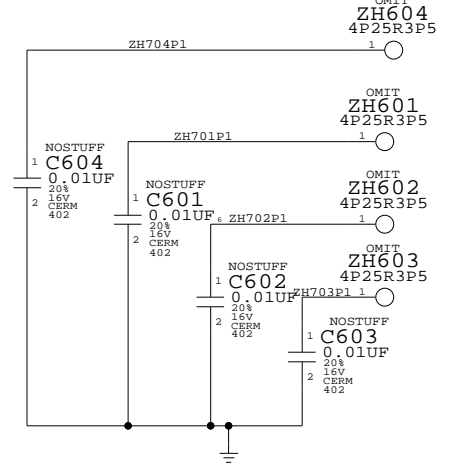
OMIT
ZH604
4P25R3P5
ZH704P1
1

OMIT
ZH601
4P25R3P5
ZH701P1
1

NOSTUFF
1
C604
0.01UF
2
20%
16V
CERM
402

NOSTUFF
1
C601
0.01UF
2
20%
16V
CERM
402

OMIT
ZH602
4P25R3P5
6
ZH702P1
1

OMIT
ZH603
4P25R3P5
NOSTUFF
1
C602
0.01UF
2
20%
16V
CERM
402
ZH703P1
1

NOSTUFF
1
C603
0.01UF
2
20%
16V
CERM
402